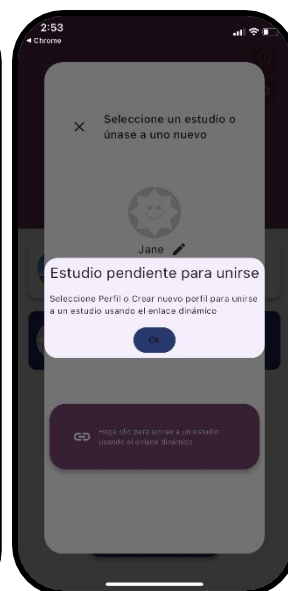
2:53
◂ Chrome

Seleccione un estudio o únase a uno nuevo

Jane

Estudio pendiente para unirse

Seleccione Perfil o Crear nuevo perfil para unirse a un estudio usando el enlace dinámico

Ok

Haga clic para unirse a un estudio usando el enlace dinámico